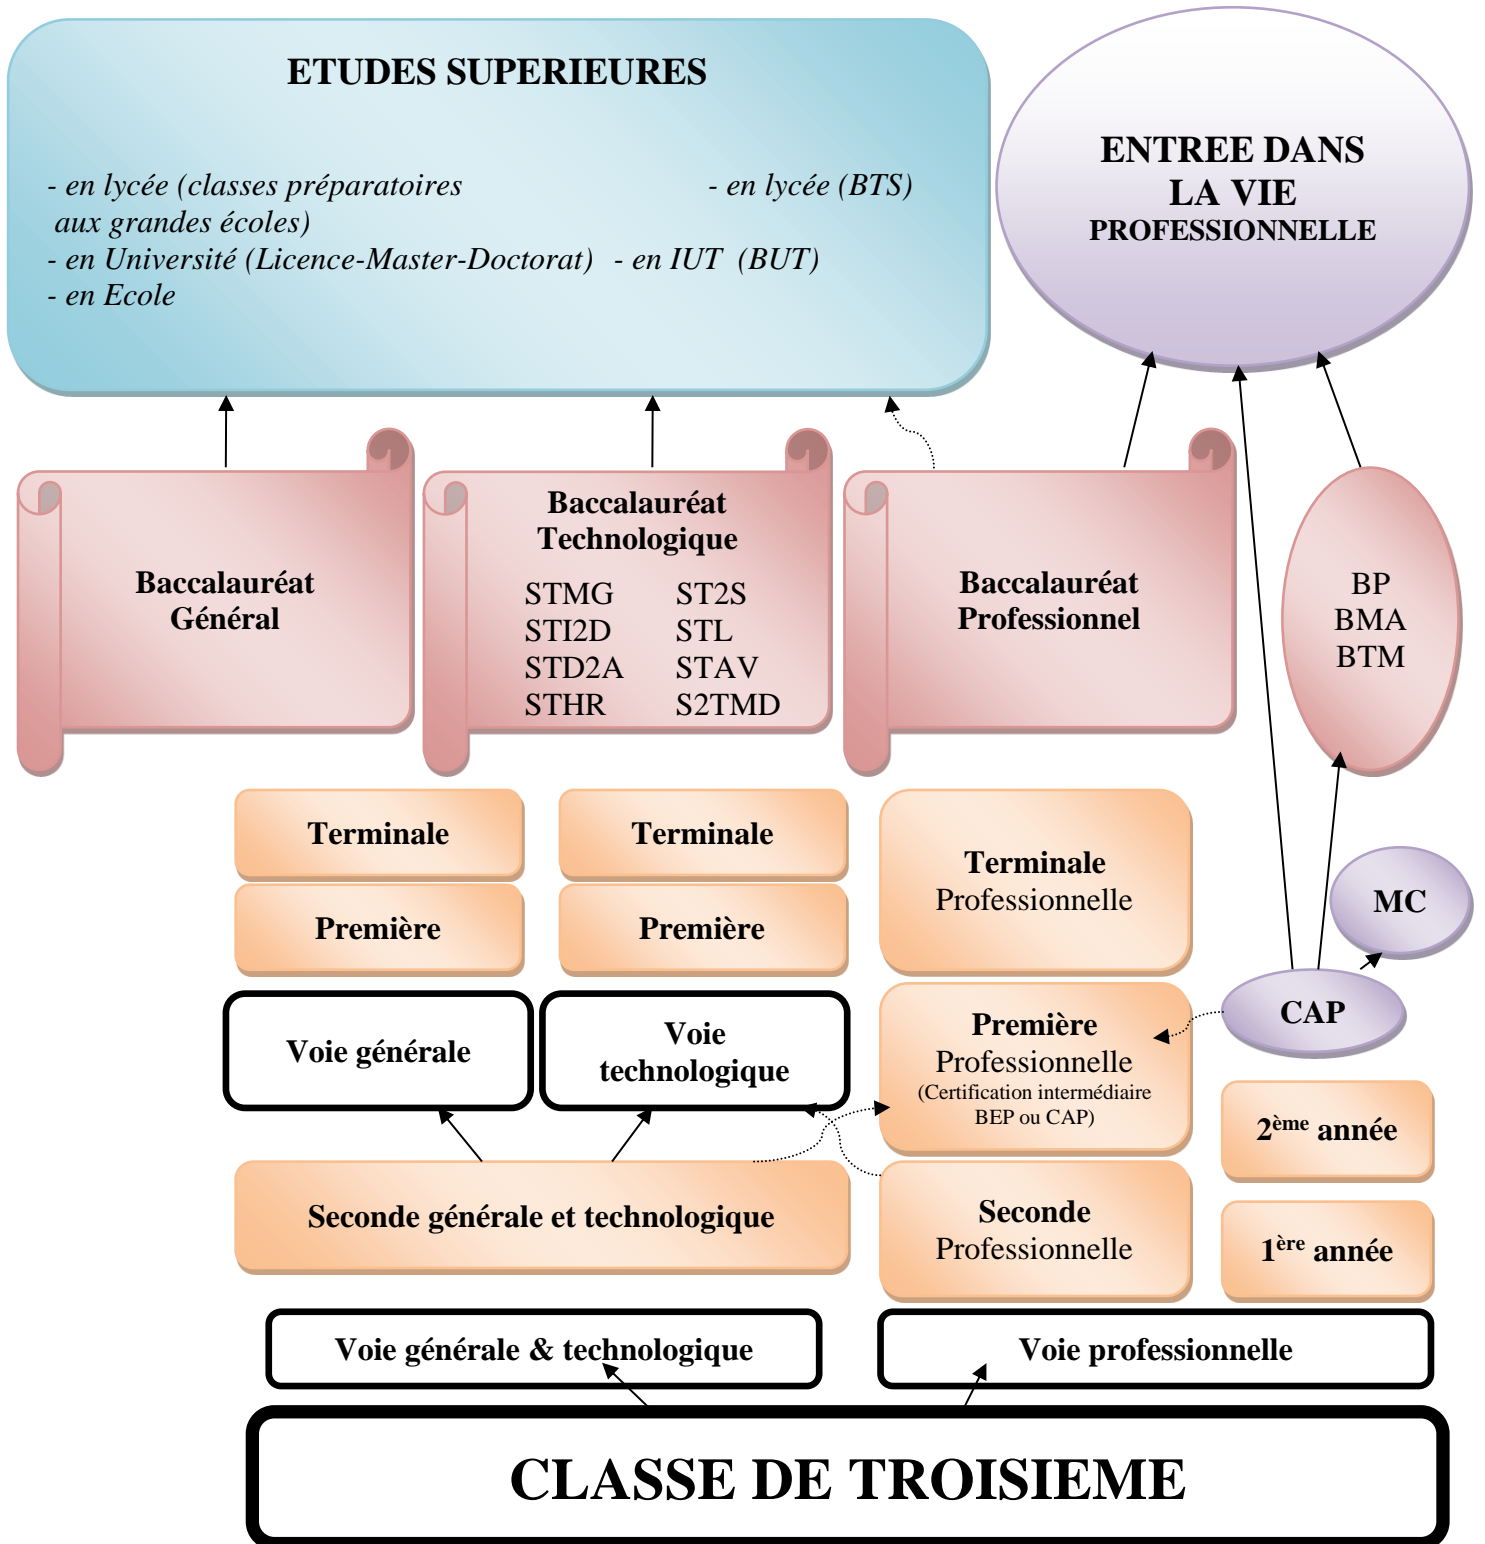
ETUDES SUPERIEURES

- en lycée (classes préparatoires aux grandes écoles)
- en Université (Licence-Master-Doctorat)
- en Ecole

- en lycée (BTS)
- en IUT (BUT)

ENTREE DANS LA VIE PROFESSIONNELLE

Baccalauréat Général

Baccalauréat Technologique
STMG
STI2D
STD2A
STHR
ST2S
STL
STAV
S2TMD

Baccalauréat Professionnel

BP
BMA
BTM

Terminale

Première

Terminale

Première

Terminale Professionnelle

MC

CAP

Voie générale

Voie technologique

Première Professionnelle
(Certification intermédiaire BEP ou CAP)

2$^{ème}$ année

Seconde générale et technologique

Seconde Professionnelle

1$^{ère}$ année

Voie générale & technologique

Voie professionnelle

CLASSE DE TROISIEME